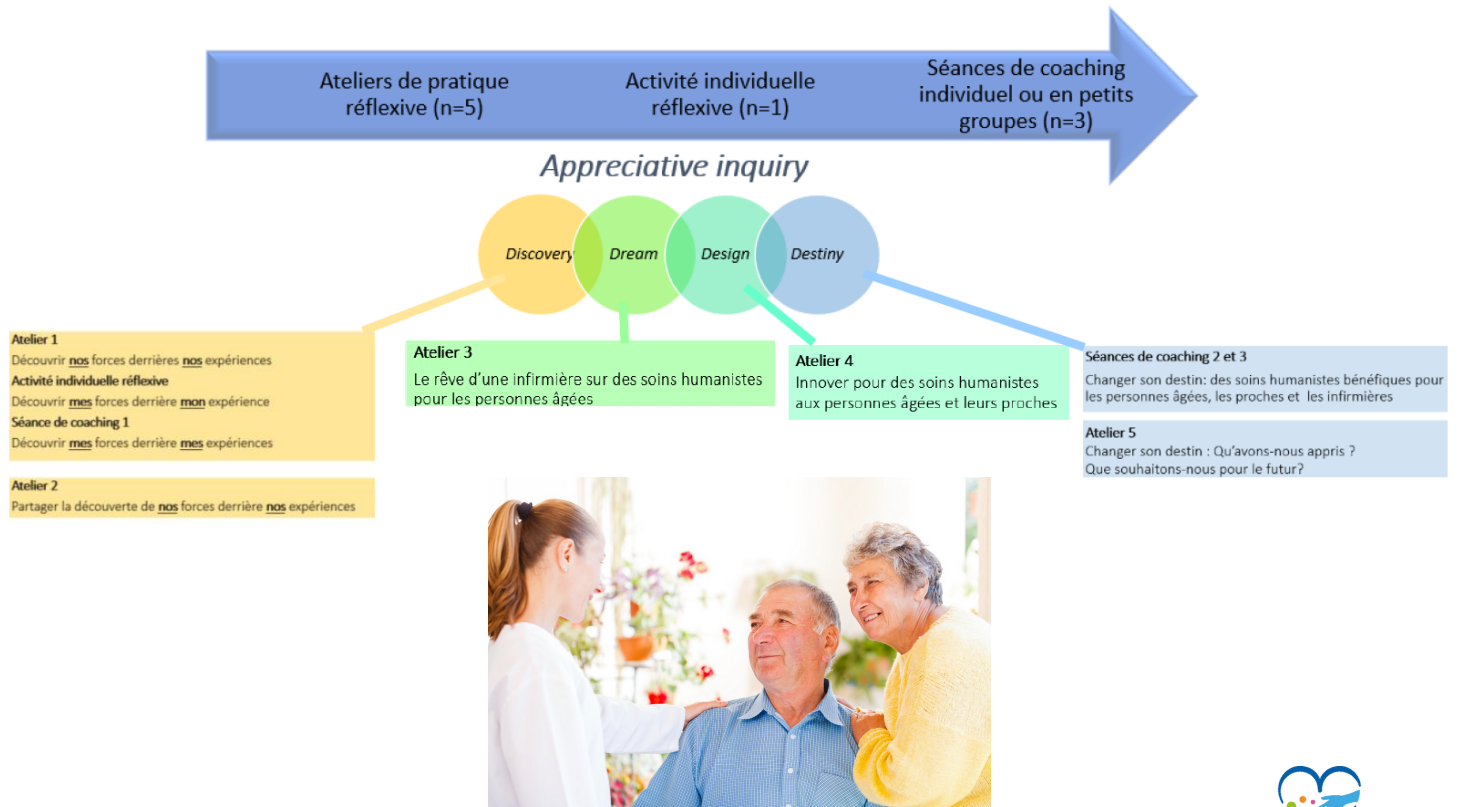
Ateliers de pratique réflexive (n=5)

Activité individuelle réflexive (n=1)

Séances de coaching individuel ou en petits groupes (n=3)

Appreciative inquiry

Discovery

Dream

Design

Destiny

Atelier 1
Découvrir nos forces derrières nos expériences
Activité individuelle réflexive
Découvrir mes forces derrière mon expérience
Séance de coaching 1
Découvrir mes forces derrière mes expériences

Atelier 2
Partager la découverte de nos forces derrière nos expériences

Atelier 3
Le rêve d'une infirmière sur des soins humanistes pour les personnes âgées

Atelier 4
Innover pour des soins humanistes aux personnes âgées et leurs proches

Séances de coaching 2 et 3
Changer son destin: des soins humanistes bénéfiques pour les personnes âgées, les proches et les infirmières

Atelier 5
Changer son destin : Qu'avons-nous appris ?
Que souhaitons-nous pour le futur?